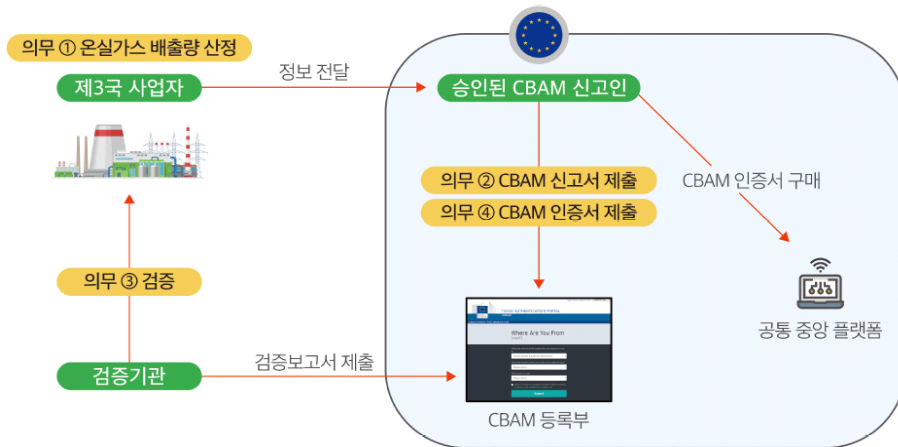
의무 ① 온실가스 배출량 산정

제3국 사업자

정보 전달

승인된 CBAM 신고인

의무 ② CBAM 신고서 제출

의무 ④ CBAM 인증서 제출

CBAM 인증서 구매

의무 ③ 검증

Where Are You From

공통 중앙 플랫폼

검증기관

검증보고서 제출

CBAM 등록부